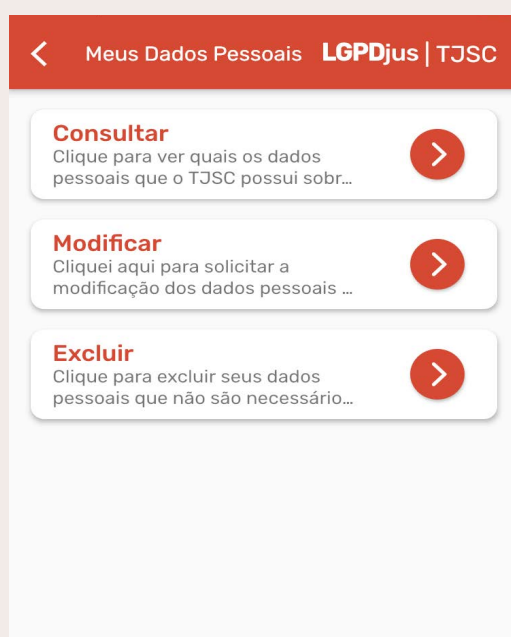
Meus Dados Pessoais LGPDjus | TJSC

Consultar
Clique para ver quais os dados pessoais que o TJSC possui sobr...

Modificar
Cliquei aqui para solicitar a modificação dos dados pessoais ...

Excluir
Clique para excluir seus dados pessoais que não são necessário...